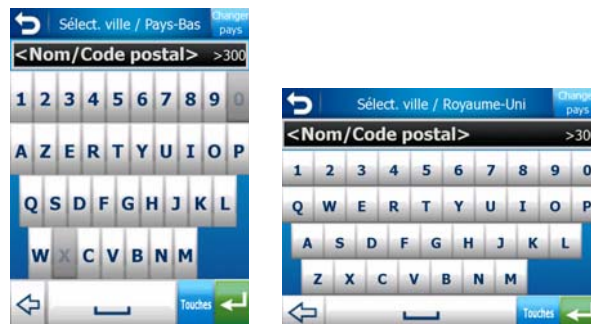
Sélect. ville / Pays-Bas
Changer pays
<Nom/Code postal> >300
1 2 3 4 5 6 7 8 9 0
A Z E R T Y U I O P
Q S D F G H J K L
W X C V B N M
Touches

Sélect. ville / Royaume-Uni
Changer pays
<Nom/Code postal> >30
1 2 3 4 5 6 7 8 9 0
Q W E R T Y U I O P
A S D F G H J K L
Z X C V B N M
Touches